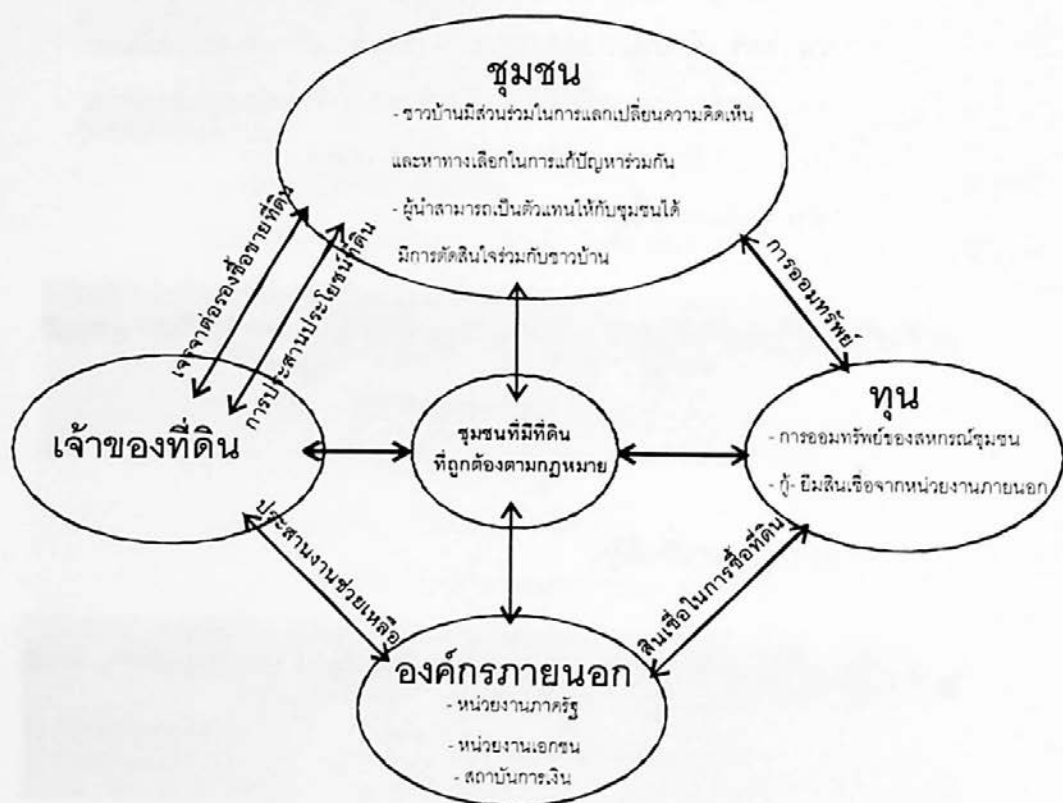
ชุมชน
- ชาวบ้านมีส่วนร่วมในการแลกเปลี่ยนความคิดเห็น
และหาทางเลือกในการแก้ปัญหาร่วมกัน
- ผู้นำสามารถเป็นตัวแทนให้กับชุมชนได้
มีการตัดสินใจร่วมกับชาวบ้าน

เจรจาต่อรองซื้อขายที่ดิน

การประสานประโยชน์ที่ดิน

การออมทรัพย์

เจ้าของที่ดิน

ชุมชนที่มีที่ดิน
ที่ถูกต้องตามกฎหมาย

ทุน
- การออมทรัพย์ของสหกรณ์ชุมชน
- กู้- ยืมสินเชื่อจากหน่วยงานภายนอก

ประสานงานช่วยเหลือ

สินเชื่อในการซื้อที่ดิน

องค์กรภายนอก
- หน่วยงานภาครัฐ
- หน่วยงานเอกชน
- สถาบันการเงิน